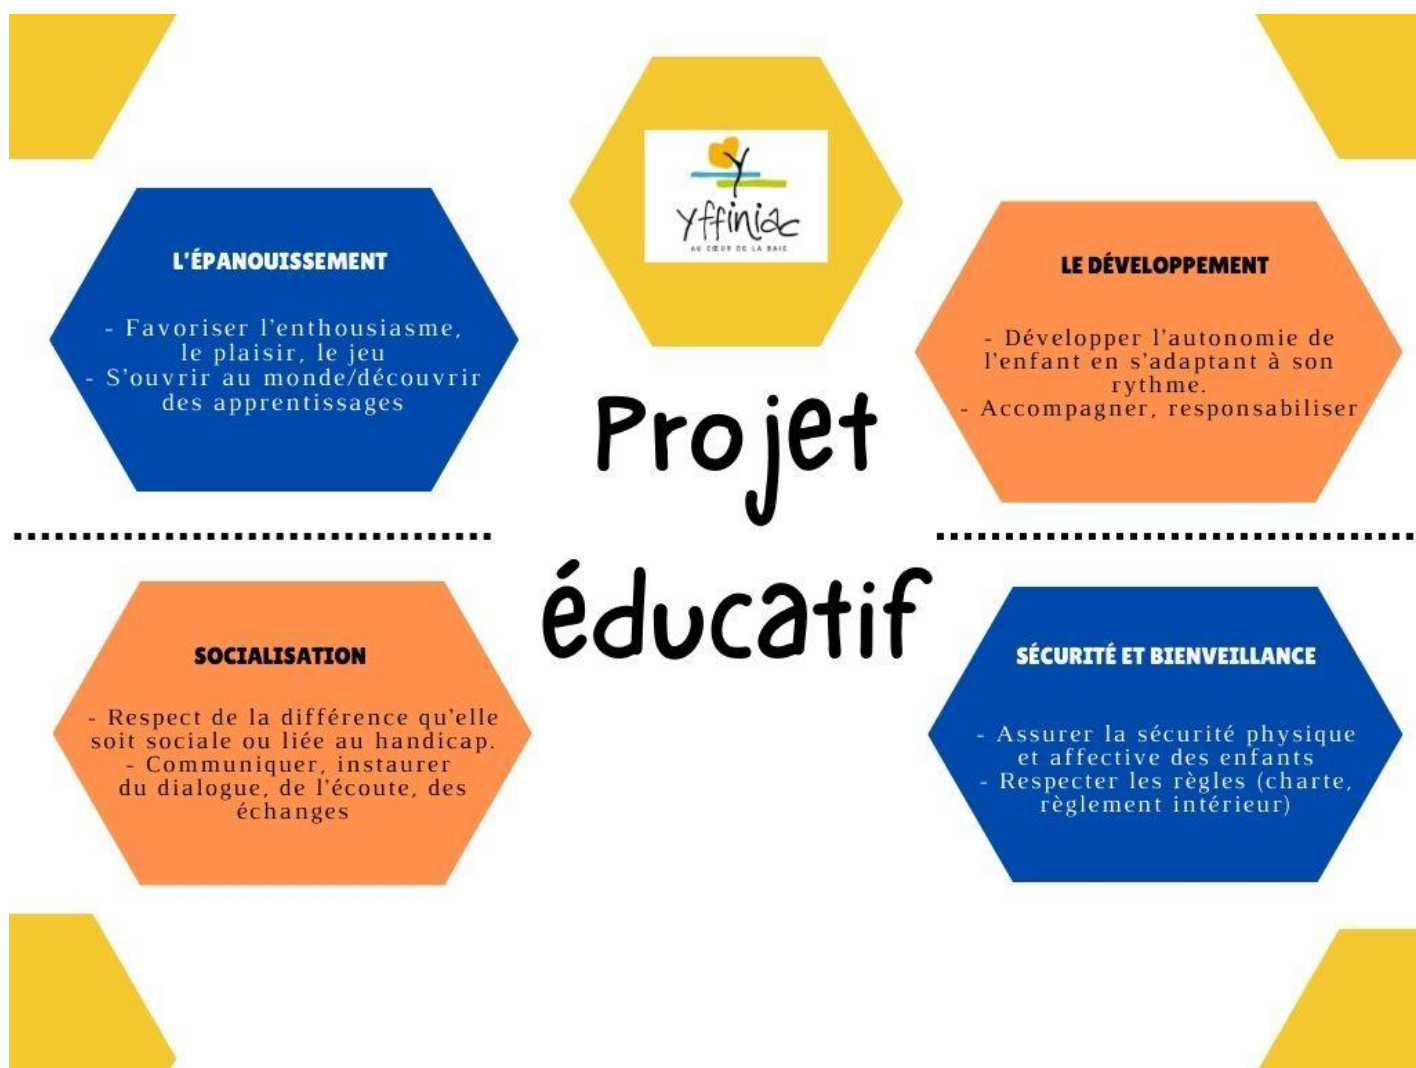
Yffiniac
AU CŒUR DE LA BAIE

L'ÉPANOUISSEMENT

- Favoriser l'enthousiasme, le plaisir, le jeu
- S'ouvrir au monde/découvrir des apprentissages

LE DÉVELOPPEMENT

- Développer l'autonomie de l'enfant en s'adaptant à son rythme.
- Accompagner, responsabiliser

Projet éducatif

SOCIALISATION

- Respect de la différence qu'elle soit sociale ou liée au handicap.
- Communiquer, instaurer du dialogue, de l'écoute, des échanges

SÉCURITÉ ET BIENVEILLANCE

- Assurer la sécurité physique et affective des enfants
- Respecter les règles (charte, règlement intérieur)